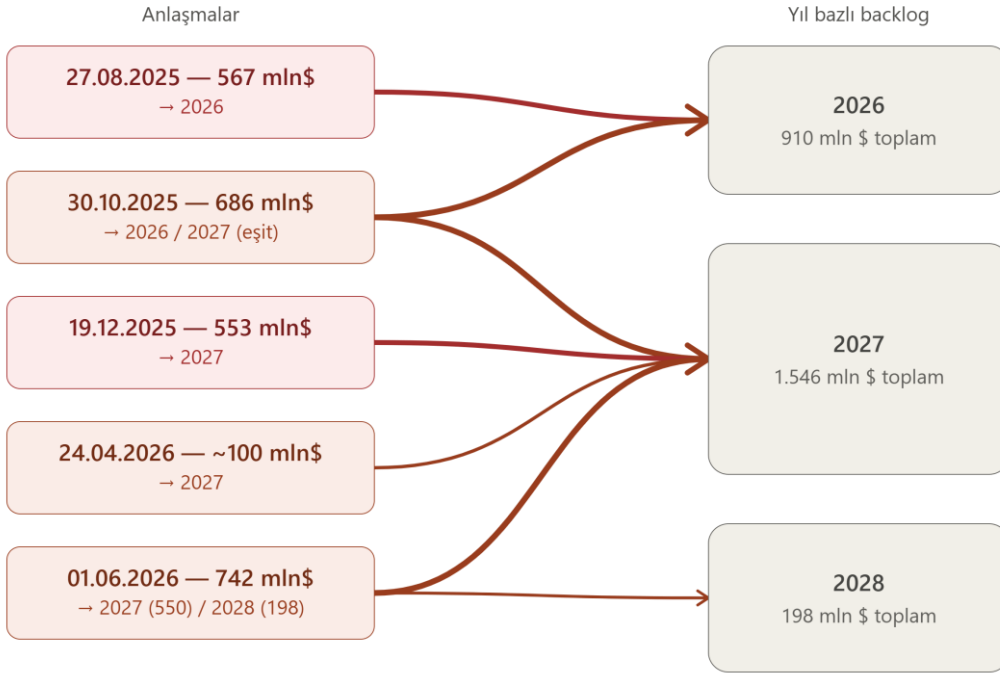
Anlaşmalar

Yıl bazlı backlog

27.08.2025 — 567 mln$
→ 2026

30.10.2025 — 686 mln$
→ 2026 / 2027 (eşit)

19.12.2025 — 553 mln$
→ 2027

24.04.2026 — ~100 mln$
→ 2027

01.06.2026 — 742 mln$
→ 2027 (550) / 2028 (198)

2026
910 mln $ toplam

2027
1.546 mln $ toplam

2028
198 mln $ toplam